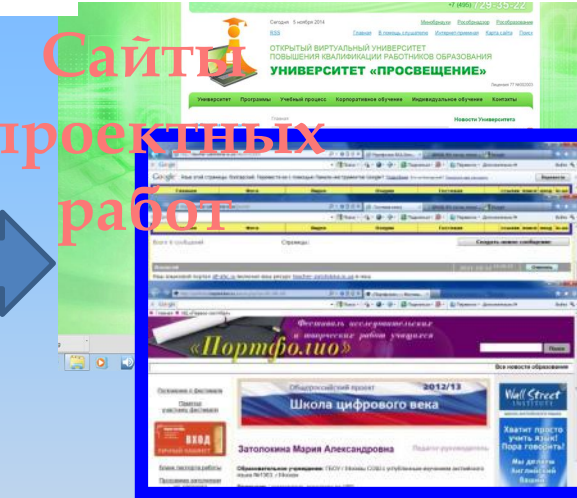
Сайты проектных работ

+7 (495) 729-35-22

Сегодня: 5 ноября 2014

ОТКРЫТЫЙ ВИРТУАЛЬНЫЙ УНИВЕРСИТЕТ
ПОВЫШЕНИЯ КВАЛИФИКАЦИИ РАБОТНИКОВ ОБРАЗОВАНИЯ
УНИВЕРСИТЕТ «ПРОСВЕЩЕНИЕ»

Университет Программы Учебный процесс Корпоративное обучение Индивидуальное обучение Контакты

Новости Университета

Google

Главная Фото Видео Форум Гостевая

Всего 0 сообщений Страницы: Создать новое сообщение

Фестиваль исследовательских и творческих работ учащихся
«Портфолио»

Все новости образования

Положение о фестивале

Общероссийский проект 2012/13
Школа цифрового века

Wall Street Institute

ВХОД

Затолокина Мария Александровна

Хватит просто учить язык! Пора говорить!